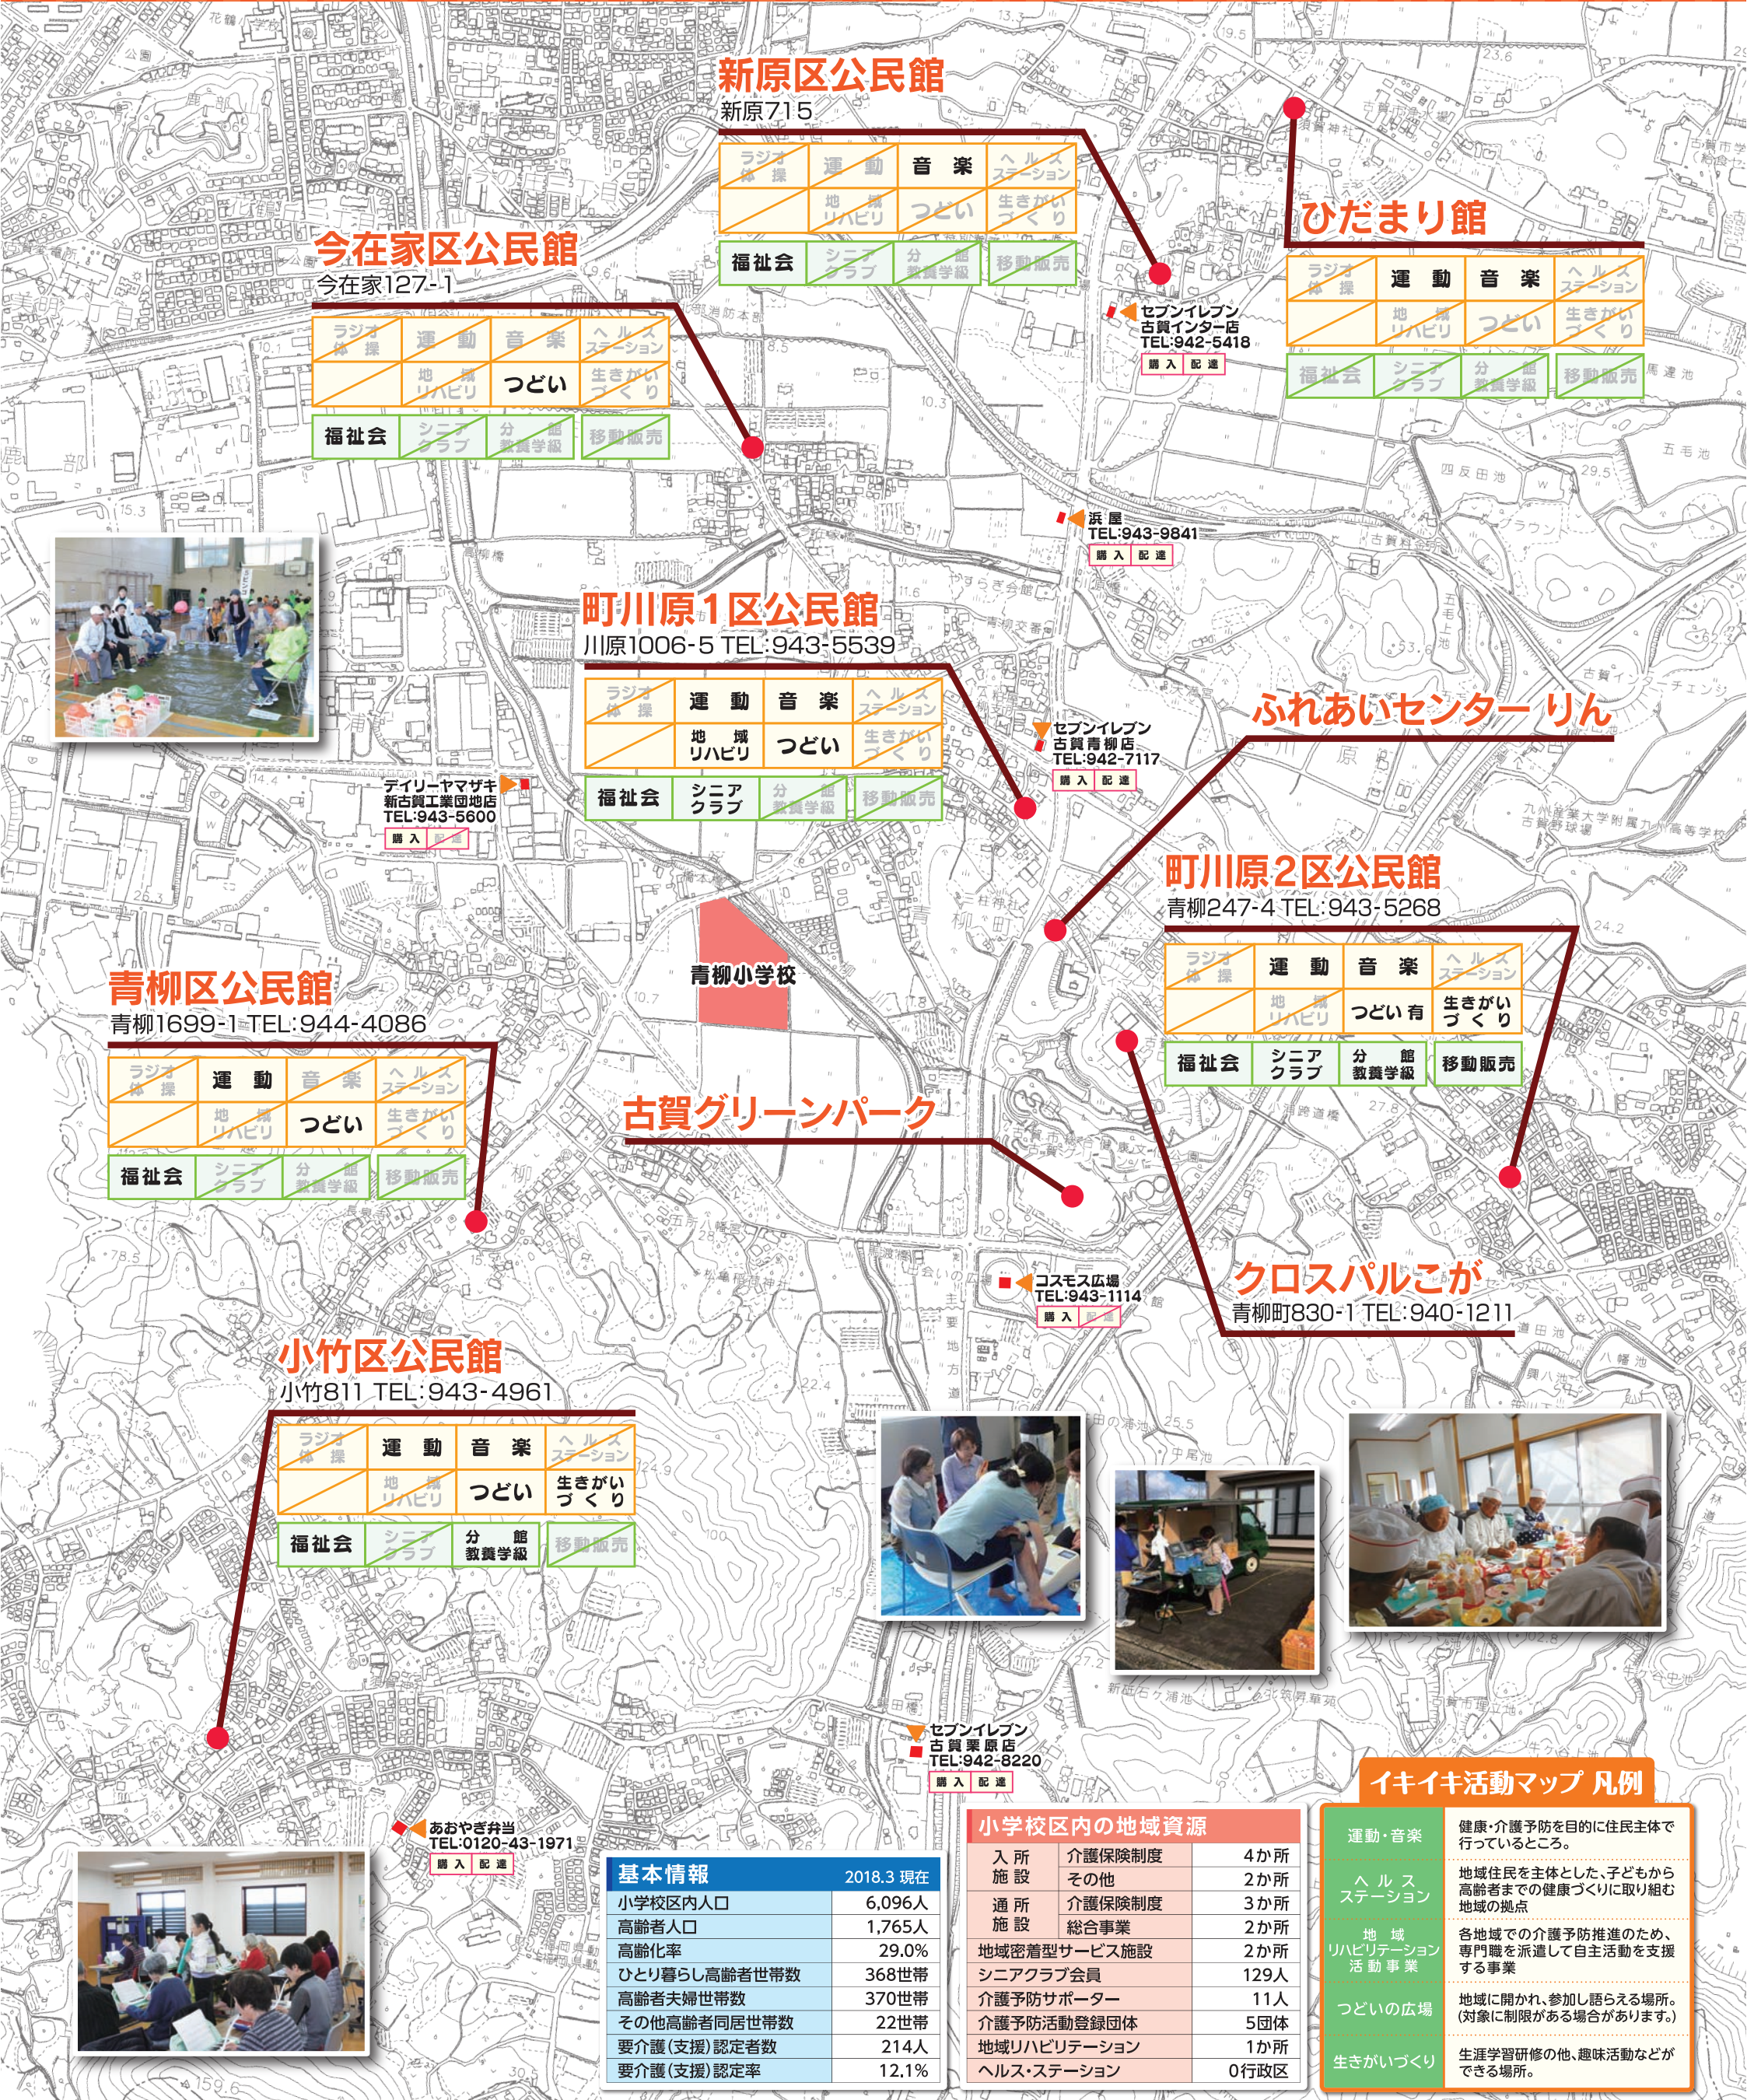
新原区公民館
新原715

| ラジオ体操 | 運動 | 音楽 | ヘルスステーション |
|---|---|---|---|
| | 地域リハビリ | つどい | 生きがいづくり |
| 福祉会 | シニアクラブ | 分館教養学級 | 移動販売 |

ひだまり館

| ラジオ体操 | 運動 | 音楽 | ヘルスステーション |
|---|---|---|---|
| | 地域リハビリ | つどい | 生きがいづくり |
| 福祉会 | シニアクラブ | 分館教養学級 | 移動販売 |

今在家区公民館
今在家127-1

| ラジオ体操 | 運動 | 音楽 | ヘルスステーション |
|---|---|---|---|
| | 地域リハビリ | つどい | 生きがいづくり |
| 福祉会 | シニアクラブ | 分館教養学級 | 移動販売 |

セブンイレブン 古賀インター店 TEL:942-5418 購入 配達

浜屋 TEL:943-9841 購入 配達

町川原1区公民館
川原1006-5 TEL:943-5539

| ラジオ体操 | 運動 | 音楽 | ヘルスステーション |
|---|---|---|---|
| | 地域リハビリ | つどい | 生きがいづくり |
| 福祉会 | シニアクラブ | 分館教養学級 | 移動販売 |

セブンイレブン 古賀青柳店 TEL:942-7117 購入 配達

ふれあいセンター りん

デイリーヤマザキ 新古賀工業団地店 TEL:943-5600 購入 配達

町川原2区公民館
青柳247-4 TEL:943-5268

| ラジオ体操 | 運動 | 音楽 | ヘルスステーション |
|---|---|---|---|
| | 地域リハビリ | つどい 有 | 生きがいづくり |
| 福祉会 | シニアクラブ | 分館教養学級 | 移動販売 |

青柳小学校

青柳区公民館
青柳1699-1 TEL:944-4086

| ラジオ体操 | 運動 | 音楽 | ヘルスステーション |
|---|---|---|---|
| | 地域リハビリ | つどい | 生きがいづくり |
| 福祉会 | シニアクラブ | 分館教養学級 | 移動販売 |

古賀グリーンパーク

コスモス広場 TEL:943-1114 購入 配達

クロスパルこが
青柳町830-1 TEL:940-1211

小竹区公民館
小竹811 TEL:943-4961

| ラジオ体操 | 運動 | 音楽 | ヘルスステーション |
|---|---|---|---|
| | 地域リハビリ | つどい | 生きがいづくり |
| 福祉会 | シニアクラブ | 分館教養学級 | 移動販売 |

セブンイレブン 古賀薬原店 TEL:942-8220 購入 配達

あおやぎ弁当 TEL:0120-43-1971 購入 配達

| 基本情報 | 2018.3 現在 |
|---|---|
| 小学校区内人口 | 6,096人 |
| 高齢者人口 | 1,765人 |
| 高齢化率 | 29.0% |
| ひとり暮らし高齢者世帯数 | 368世帯 |
| 高齢者夫婦世帯数 | 370世帯 |
| その他高齢者同居世帯数 | 22世帯 |
| 要介護(支援)認定者数 | 214人 |
| 要介護(支援)認定率 | 12.1% |

| 小学校区内の地域資源 | | |
|---|---|---|
| 入所施設 | 介護保険制度 | 4か所 |
| | その他 | 2か所 |
| 通所施設 | 介護保険制度 | 3か所 |
| | 総合事業 | 2か所 |
| 地域密着型サービス施設 | | 2か所 |
| シニアクラブ会員 | | 129人 |
| 介護予防サポーター | | 11人 |
| 介護予防活動登録団体 | | 5団体 |
| 地域リハビリテーション | | 1か所 |
| ヘルス・ステーション | | 0行政区 |

イキイキ活動マップ 凡例

| 運動・音楽 | 健康・介護予防を目的に住民主体で行っているところ。 |
|---|---|
| ヘルスステーション | 地域住民を主体とした、子どもから高齢者までの健康づくりに取り組む地域の拠点 |
| 地域リハビリテーション活動事業 | 各地域での介護予防推進のため、専門職を派遣して自主活動を支援する事業 |
| つどいの広場 | 地域に開かれ、参加し語らえる場所。(対象に制限がある場合があります。) |
| 生きがいづくり | 生涯学習研修の他、趣味活動などができる場所。 |